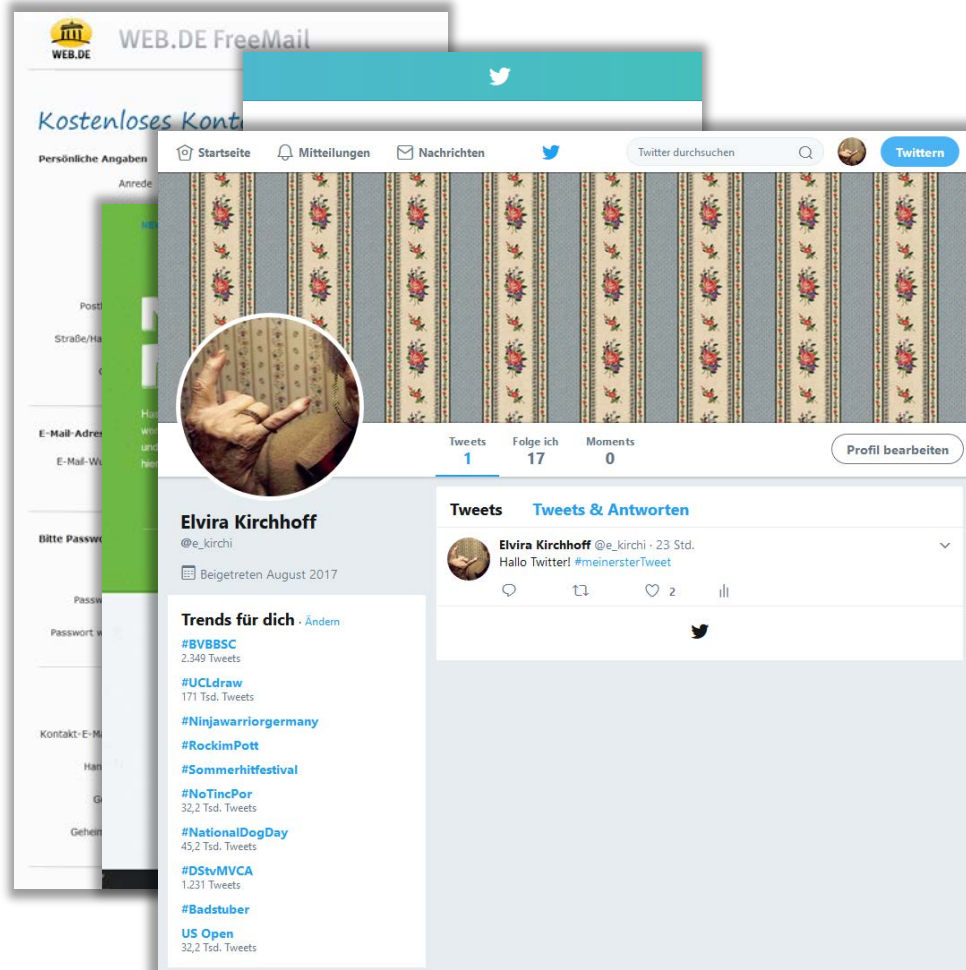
WEB.DE

WEB.DE FreeMail

Kostenloses Kont

Persönliche Angaben

Anrede

Postl

Straße/Ha

E-Mail-Adres

E-Mail-Wu

Bitte Passw

Passw

Passwort w

Kontakt-E-Ma

Han

Ge

Geheim

Startseite Mitteilungen Nachrichten

Twitter durchsuchen

Twittern

Tweets 1 Folge ich 17 Moments 0

Profil bearbeiten

Elvira Kirchhoff
@e_kirchi

Beigetreten August 2017

Trends für dich · Ändern

#BVBBSC
2.349 Tweets

#UCLdraw
171 Tsd. Tweets

#Ninjawarriorgermany

#RockimPott

#Sommerhitfestival

#NoTincPor
32,2 Tsd. Tweets

#NationalDogDay
45,2 Tsd. Tweets

#DStvMVCA
1.231 Tweets

#Badstuber

US Open
32,2 Tsd. Tweets

Tweets Tweets & Antworten

Elvira Kirchhoff @e_kirchi · 23 Std.
Hallo Twitter! #meinersterTweet

2